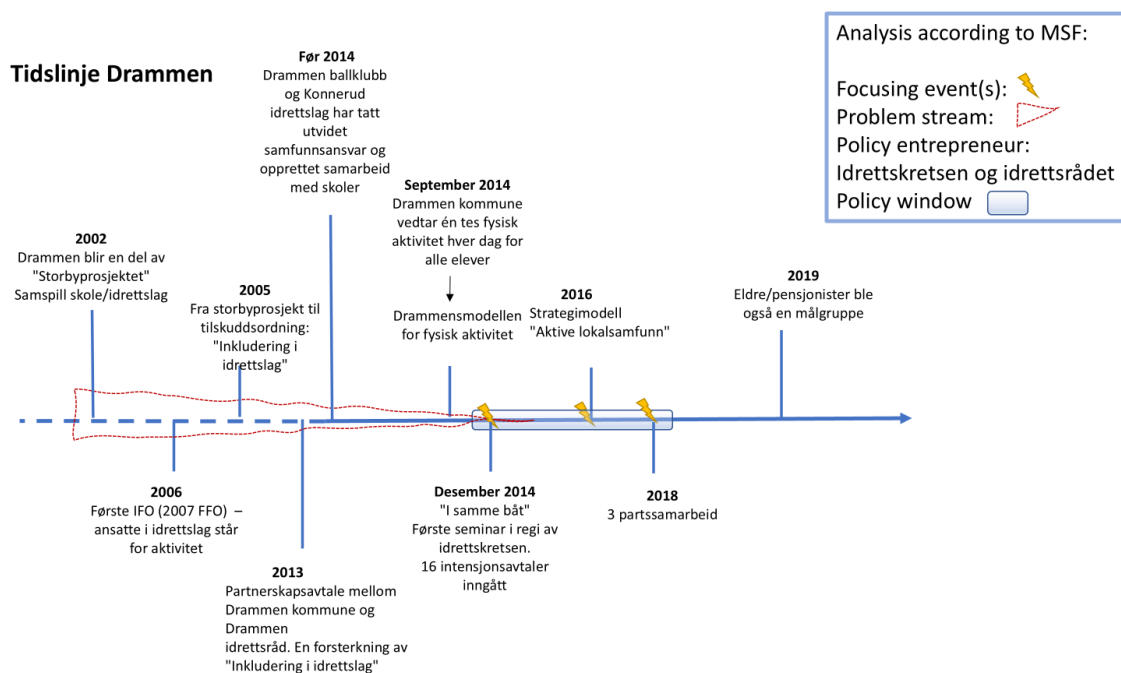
Tidslinje Drammen

Analysis according to MSF:

Focusing event(s):
Problem stream:
Policy entrepreneur:
Idrettskretsen og idrettsrådet
Policy window

Før 2014
Drammen ballklubb og Konnerud idrettslag har tatt utvidet samfunnsansvar og opprettet samarbeid med skoler

September 2014
Drammen kommune vedtar én tes fysisk aktivitet hver dag for alle elever

2002
Drammen blir en del av "Storbyprosjektet" Samspill skole/idrettslag

2005
Fra storbyprosjekt til tilskuddsordning: "Inkludering i idrettslag"

Drammensmodellen for fysisk aktivitet

2016
Strategimodell "Aktive lokalsamfunn"

2019
Eldre/pensjonister ble også en målgruppe

2006
Første IFO (2007 FFO) – ansatte i idrettslag står for aktivitet

2013
Partnerskapsavtale mellom Drammen kommune og Drammen idrettsråd. En forsterkning av "Inkludering i idrettslag"

Desember 2014
"I samme båt"
Første seminar i regi av idrettskretsen.
16 intensjonsavtaler inngått

2018
3 partssamarbeid